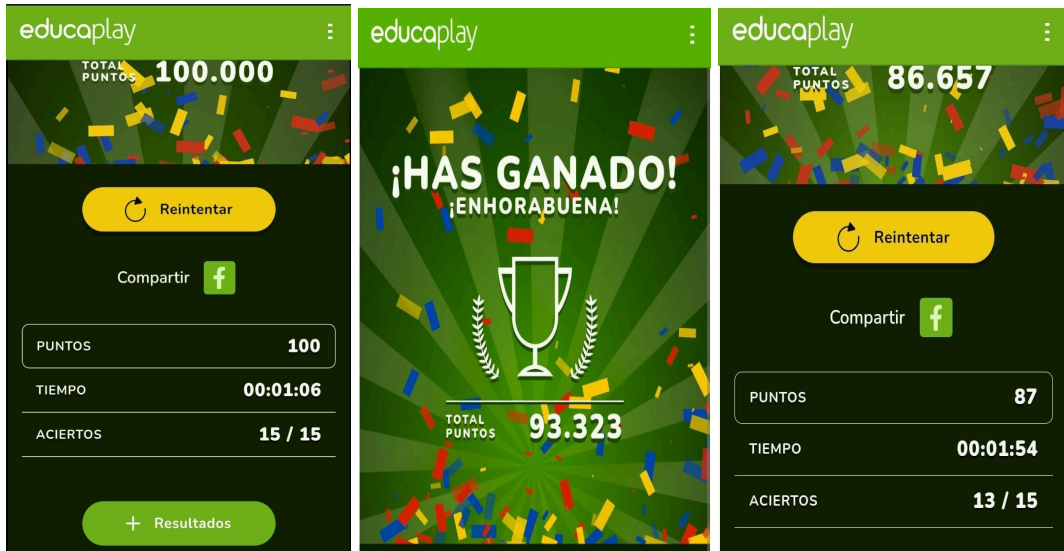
educaplay

TOTAL PUNTOS 100.000

Reintentar

Compartir f

| PUNTOS | 100 |
|---|---|
| TIEMPO | 00:01:06 |
| ACIERTOS | 15 / 15 |

+ Resultados

educaplay

¡HAS GANADO!
¡ENHORABUENA!

TOTAL PUNTOS 93.323

educaplay

TOTAL PUNTOS 86.657

Reintentar

Compartir f

| PUNTOS | 87 |
|---|---|
| TIEMPO | 00:01:54 |
| ACIERTOS | 13 / 15 |